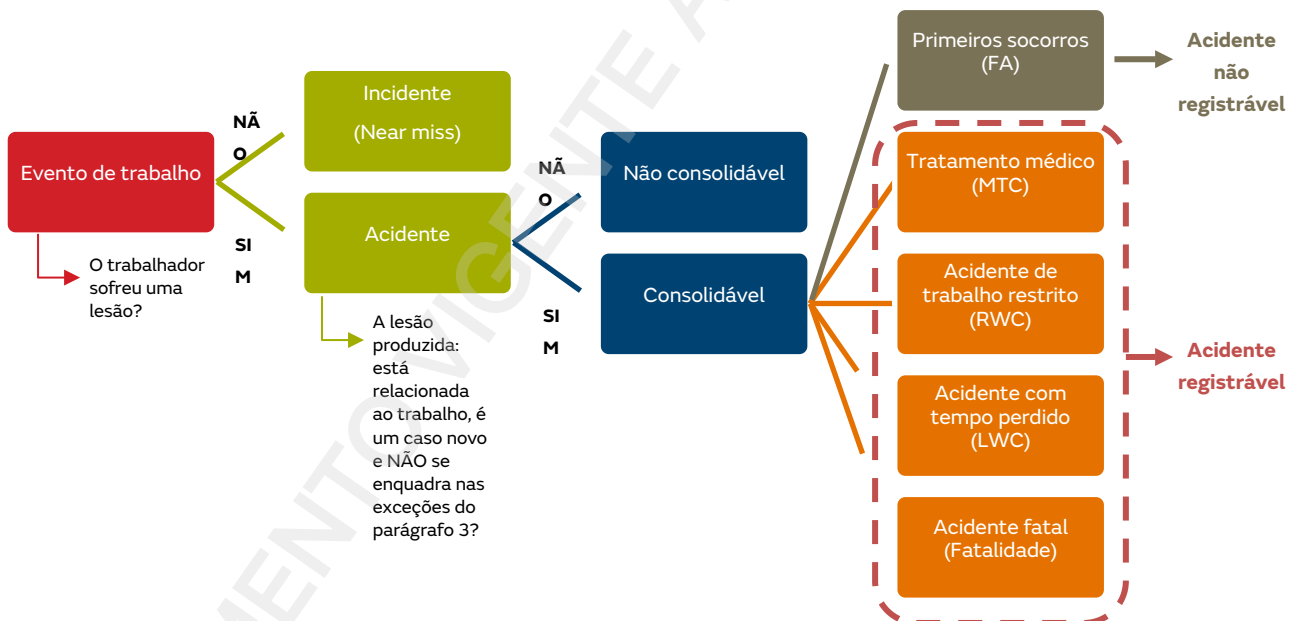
Evento de trabalho

O trabalhador sofreu uma lesão?

NÃO

SIM

Incidente
(Near miss)

Acidente

A lesão produzida: está relacionada ao trabalho, é um caso novo e NÃO se enquadra nas exceções do parágrafo 3?

NÃO

SIM

Não consolidável

Consolidável

Primeiros socorros
(FA)

Acidente não registrável

Tratamento médico
(MTC)

Acidente de trabalho restrito
(RWC)

Acidente com tempo perdido
(LWC)

Acidente fatal
(Fatalidade)

Acidente registrável